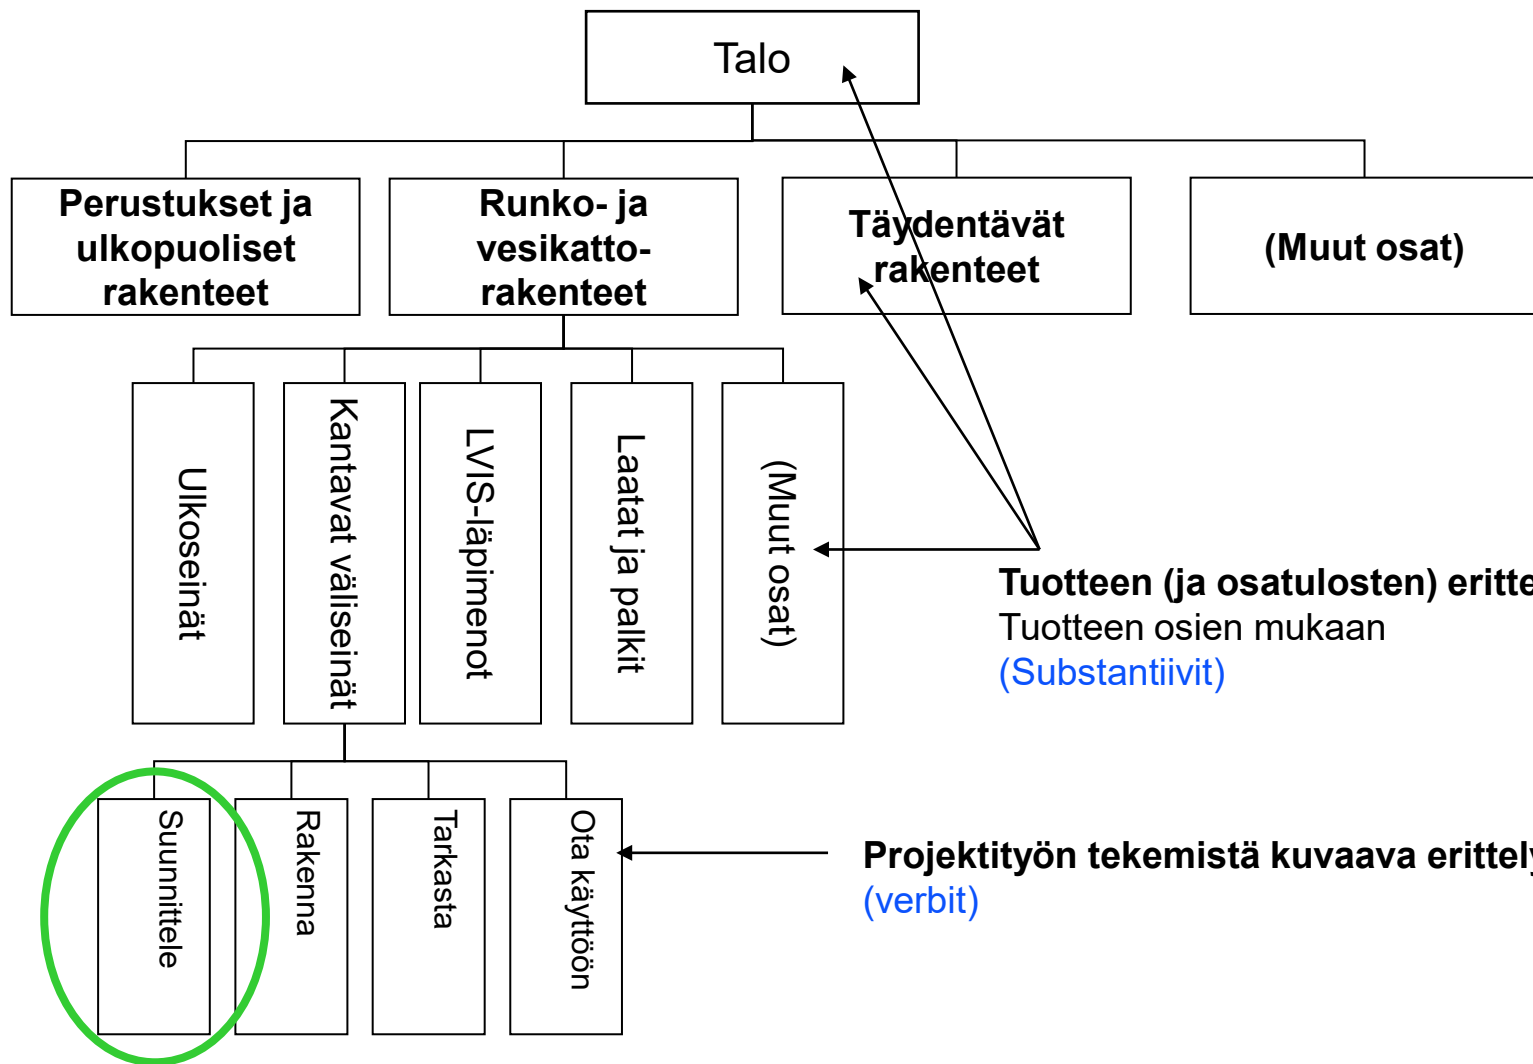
Talo

Perustukset ja ulkopuoliset rakenteet

Runko- ja vesikatto-rakenteet

Täydentävät rakenteet

(Muut osat)

Ulkoseinät

Kantavat väliseinät

LVIS-läpimenot

Laatat ja palkit

(Muut osat)

Tuotteen (ja osatulosten) eritte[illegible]
Tuotteen osien mukaan
(Substantiivit)

Suunnittele

Rakenna

Tarkasta

Ota käyttöön

Projektityön tekemistä kuvaava erittel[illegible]
(verbit)